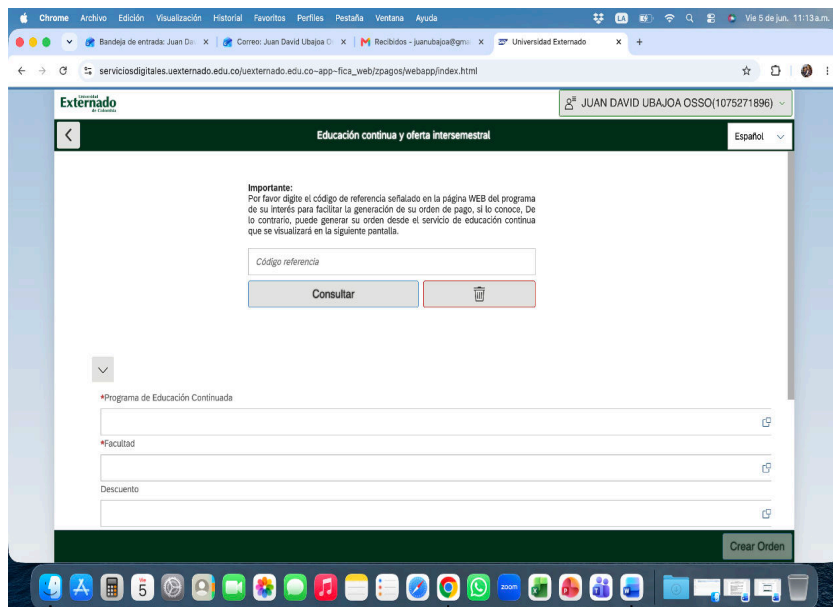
Chrome Archivo Edición Visualización Historial Favoritos Perfiles Pestaña Ventana Ayuda

Vie 5 de jun. 11:13 a.m.

Bandeja de entrada: Juan Da ×
Correo: Juan David Ubajoa O ×
Recibidos - juanubajoa@gma ×
Universidad Externado ×
+

serviciosdigitales.uexternado.edu.co/uexternado.edu.co~app~fica_web/zpagos/webapp/index.html

Universidad Externado de Colombia

JUAN DAVID UBAJOA OSSO(1075271896)

Educación continua y oferta intersemestral

Español

Importante:
Por favor digite el código de referencia señalado en la página WEB del programa de su interés para facilitar la generación de su orden de pago, si lo conoce. De lo contrario, puede generar su orden desde el servicio de educación continua que se visualizará en la siguiente pantalla.

Código referencia

Consultar

*Programa de Educación Continuada

*Facultad

Descuento

Crear Orden

5

zoom